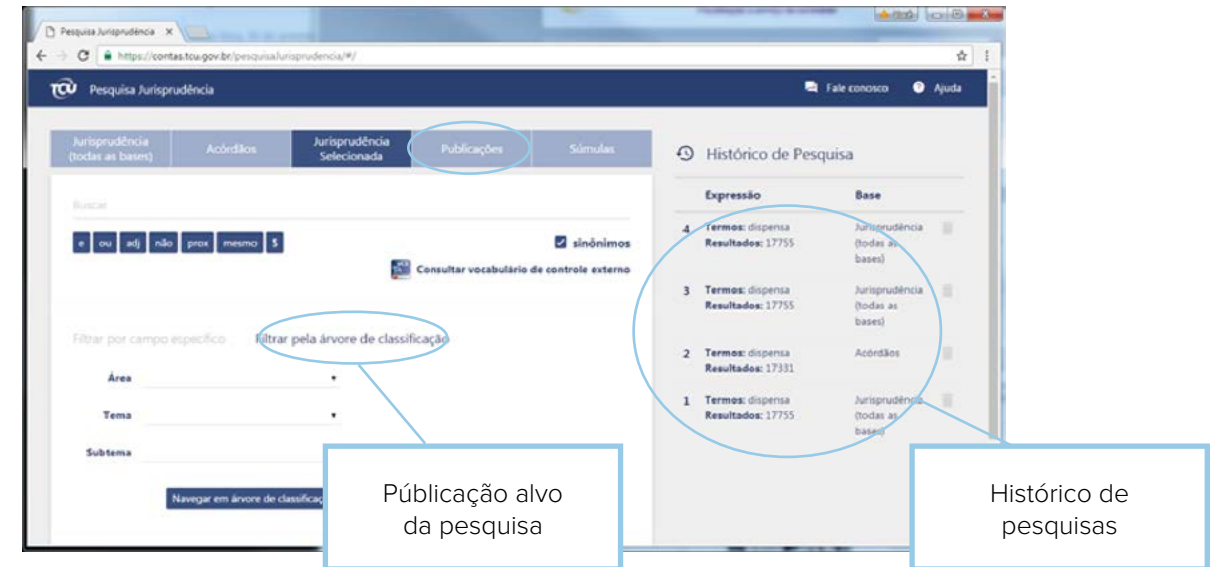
Pesquisa Jurisprudência ×

https://contas.tcu.gov.br/pesquisa/jurisprudencia/#/

TCU Pesquisa Jurisprudência

Fale conosco Ajuda

Jurisprudência (todas as bases) | Acórdãos | Jurisprudência Selecionada | Publicações | Súmulas

Buscas

e | ou | adj | não | prox | mesmo | $

sinônimos

Consultar vocabulário de controle externo

Filtrar por campo específico Filtrar pela árvore de classificação

Área

Tema

Subtema

Navegar em árvore de classificação

Histórico de Pesquisa

| | Expressão | Base |
|---|---|---|
| 4 | Termos: dispensa Resultados: 17755 | Jurisprudência (todas as bases) |
| 3 | Termos: dispensa Resultados: 17755 | Jurisprudência (todas as bases) |
| 2 | Termos: dispensa Resultados: 17331 | Acórdãos |
| 1 | Termos: dispensa Resultados: 17755 | Jurisprudência (todas as bases) |

Públicação alvo da pesquisa

Histórico de pesquisas